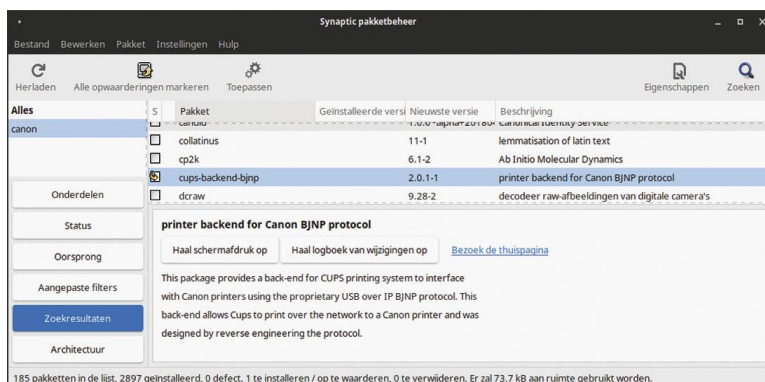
Synaptic pakketbeheer

Bestand Bewerken Pakket Instellingen Hulp

Herladen Alle opwaarderingen markeren Toepassen Eigenschappen Zoeken

Alles
canon

| S | Pakket | Geïnstalleerde versi | Nieuwste versie | Beschrijving |
|---|---|---|---|---|
| | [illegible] | | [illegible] | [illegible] |
| | collatinus | | 11-1 | lemmatisation of latin text |
| | cp2k | | 6.1-2 | Ab Initio Molecular Dynamics |
| | cups-backend-bjnp | | 2.0.1-1 | printer backend for Canon BJNP protocol |
| | dcraw | | 9.28-2 | decodeer raw-afbeeldingen van digitale camera's |

Onderdelen
Status
Oorsprong
Aangepaste filters
Zoekresultaten
Architectuur

printer backend for Canon BJNP protocol

Haal schermafdruk op Haal logboek van wijzigingen op Bezoek de thuispagina

This package provides a back-end for CUPS printing system to interface with Canon printers using the proprietary USB over IP BJNP protocol. This back-end allows Cups to print over the network to a Canon printer and was designed by reverse engineering the protocol.

185 pakketten in de lijst, 2897 geïnstalleerd, 0 defect. 1 te installeren / op te waarderen, 0 te verwijderen. Er zal 73,7 kB aan ruimte gebruikt worden.